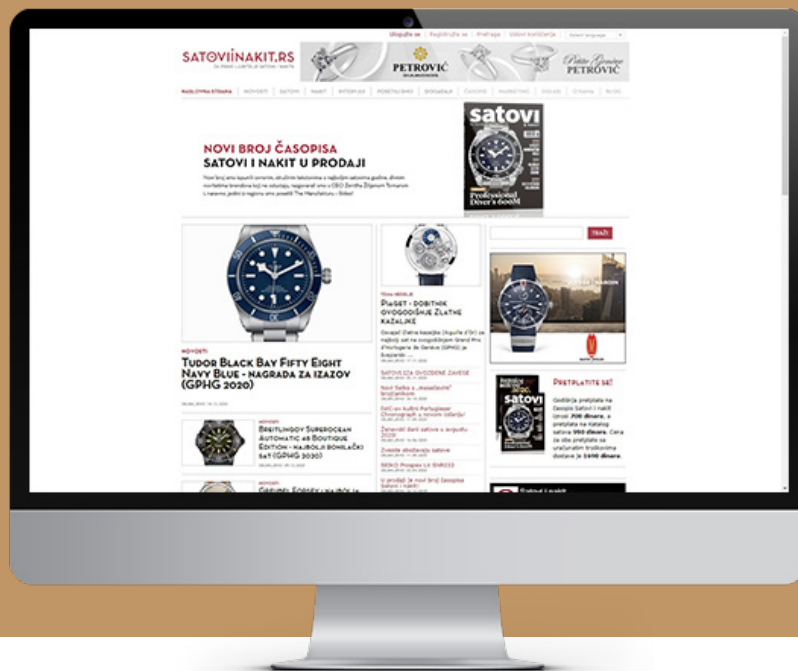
Uloguj se | Registruj se | Pretraga | Uslovi korišćenja | Select language

SATOVIINAKIT.RS

PETROVIĆ

Petite Genève PETROVIĆ

NASLOVNA STRANA | NOVOSTI | SATOVI | NAKIT | INTERVJUI | POSETILI SMO | DOGAĐAJI | ČASOPIS | MARKETING | OGLASI | O NAMA | BLOG

NOVI BROJ ČASOPISA SATOVI I NAKIT U PRODAJI

satovi

Professional Diver's 600M

TRAŽI

NOVOSTI
TUDOR BLACK BAY FIFTY EIGHT NAVY BLUE - NAGRADA ZA IZAZOV (GPHG 2020)

PIAGET - DOBITNIK OVOGODIŠNJE ZLATNE KAZALJKE

SATOVI IZA OVOGODIŠNJE ZAVESE

NOVOSTI
BREITLINGOV SUPEROCEAN AUTOMATIC 46 BOUTIQUE EDITION - NAJBOLJI RONILAČKI SAT (GPHG 2020)

PRETPLATITE SE!

satovi

Godišnja pretplata na časopis Satovi i nakit iznosi 700 dinara, a pretplata na Katalog satova 990 dinara. Cena za obe pretplate sa uračunatim troškovima dostave je 1490 dinara.

Satovi i nakit